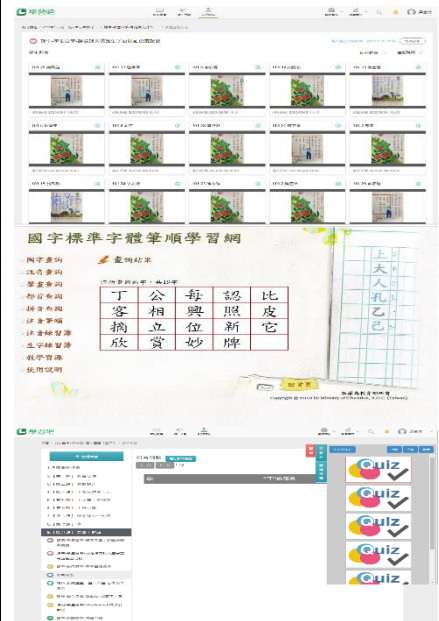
學習吧

國字標準字體筆順學習網

國字查詢
注音查詢
筆畫查詢
部首查詢
拼音查詢
注音筆順
注音練習簿
生字練習簿
教學資源
使用說明

查詢結果

| 丁 | 公 | 每 | 認 | 比 |
|---|---|---|---|---|
| 客 | 相 | 興 | 照 | 皮 |
| 摘 | 立 | 位 | 新 | 它 |
| 欣 | 賞 | 妙 | 牌 | |

上
大
人
孔
乙
己

教育部

Copyright @ 2012 by Ministry of Education, R.O.C. (Taiwan)

學習吧

Quiz
Quiz
Quiz
Quiz
Quiz